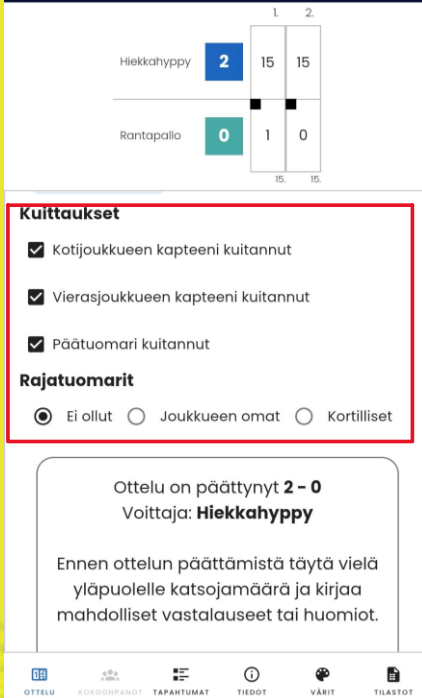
| | | 1. | 2. |
|---|---|---|---|
| Hiekkahyppy | 2 | 15 | 15 |
| Rantapallo | 0 | 1 | 0 |
| | | 15. | 15. |

Kuittaukset

Kotijoukkueen kapteeni kuitannut

Vierasjoukkueen kapteeni kuitannut

Päätuomari kuitannut

Rajatuomarit

Ei ollut Joukkueen omat Kortilliset

Ottelu on päättynyt **2 - 0**
Voittaja: **Hiekkahyppy**

Ennen ottelun päättämistä täytä vielä yläpuolelle katsojamäärä ja kirjaa mahdolliset vastalauseet tai huomiot.

OTTELU KOKOONPANOT TAPAHTUMAT TIEDOT VÄRIT TILASTOT